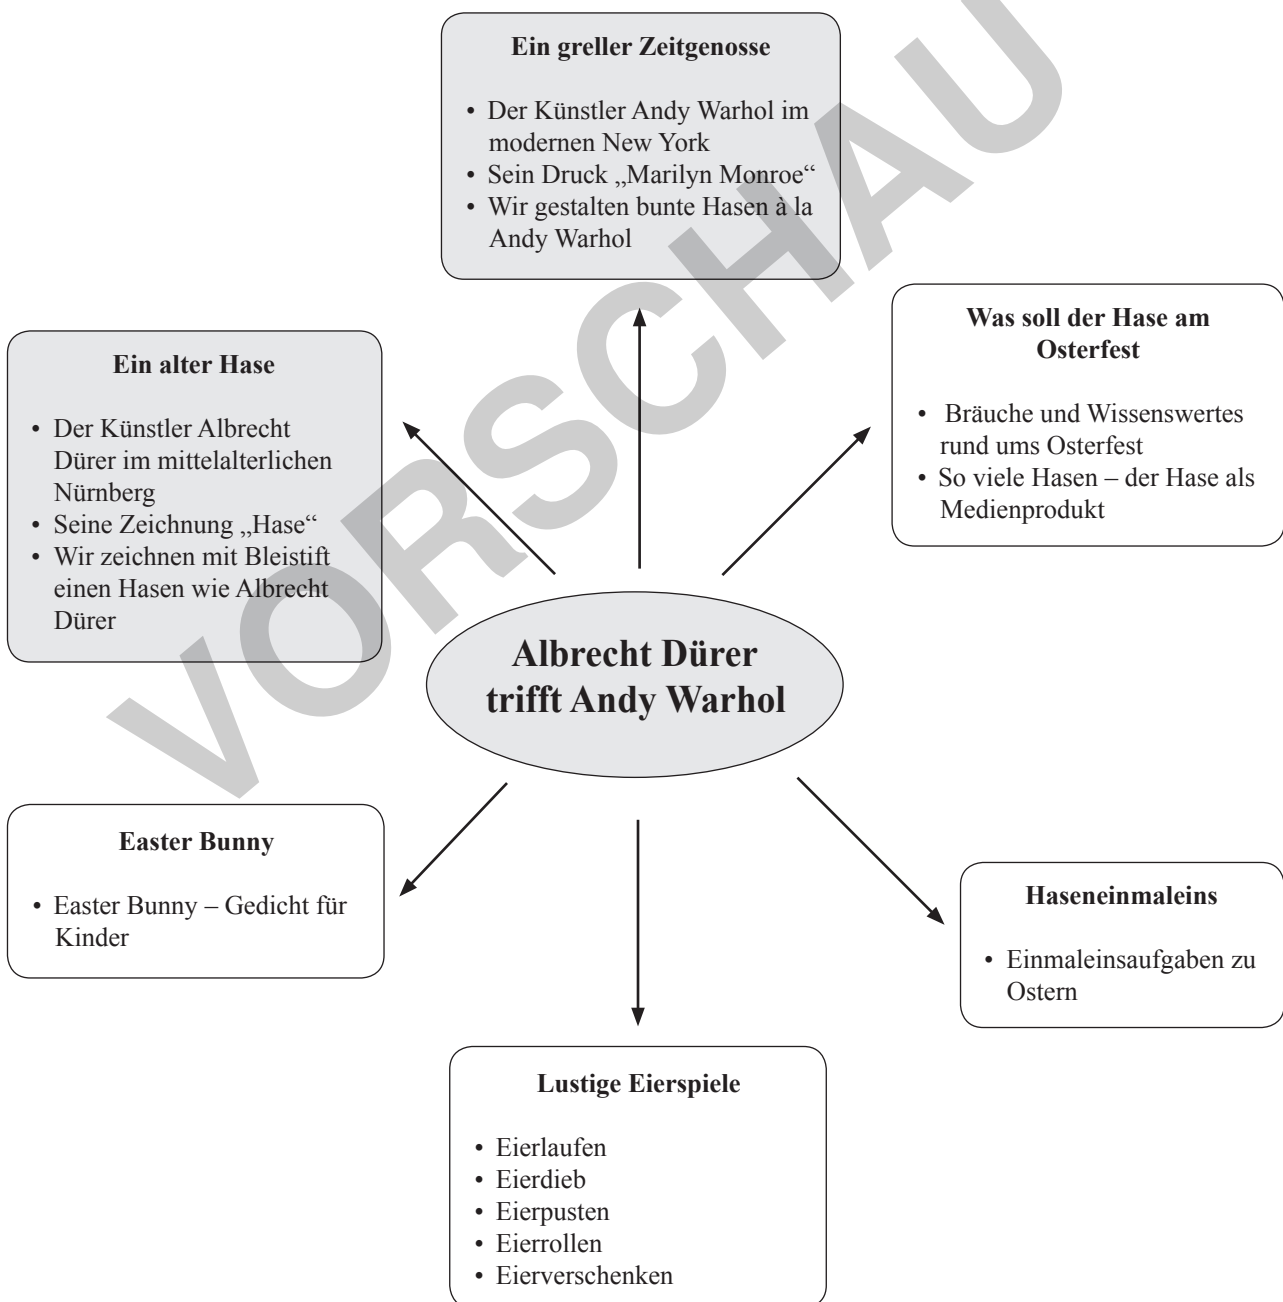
**Ein greller Zeitgenosse**

- Der Künstler Andy Warhol im modernen New York
- Sein Druck „Marilyn Monroe“
- Wir gestalten bunte Hasen à la Andy Warhol

**Was soll der Hase am Osterfest**

- Bräuche und Wissenswertes rund ums Osterfest
- So viele Hasen – der Hase als Medienprodukt

**Ein alter Hase**

- Der Künstler Albrecht Dürer im mittelalterlichen Nürnberg
- Seine Zeichnung „Hase“
- Wir zeichnen mit Bleistift einen Hasen wie Albrecht Dürer

**Albrecht Dürer trifft Andy Warhol**

**Easter Bunny**

- Easter Bunny – Gedicht für Kinder

**Haseneinmaleins**

- Einmaleinsaufgaben zu Ostern

**Lustige Eierspiele**

- Eierlaufen
- Eierdieb
- Eierpusten
- Eierrollen
- Eierverschenken

VORSCHAU